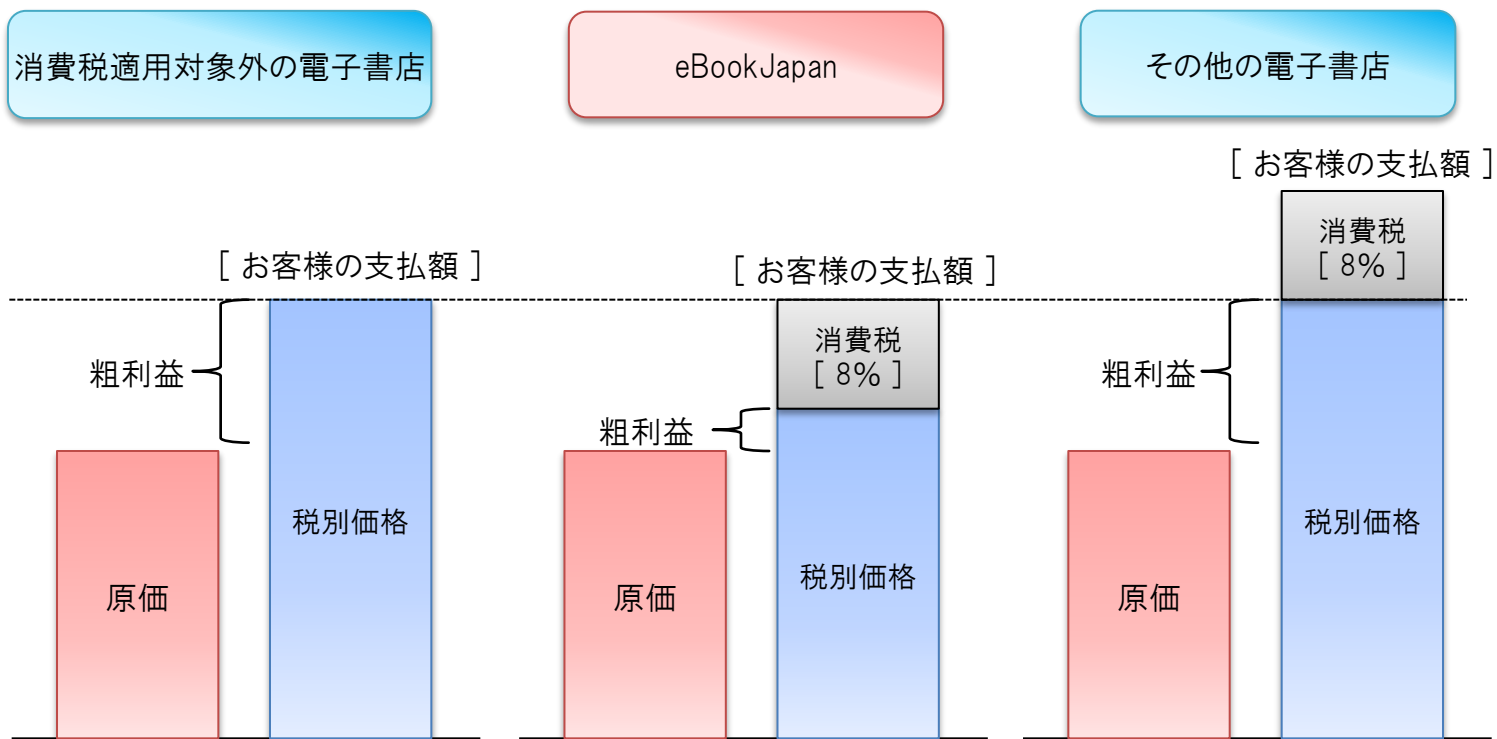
消費税適用対象外の電子書店

[ お客様の支払額 ]

粗利益

原価

税別価格

eBookJapan

[ お客様の支払額 ]

消費税
[ 8% ]

粗利益

原価

税別価格

その他の電子書店

[ お客様の支払額 ]

消費税
[ 8% ]

粗利益

原価

税別価格